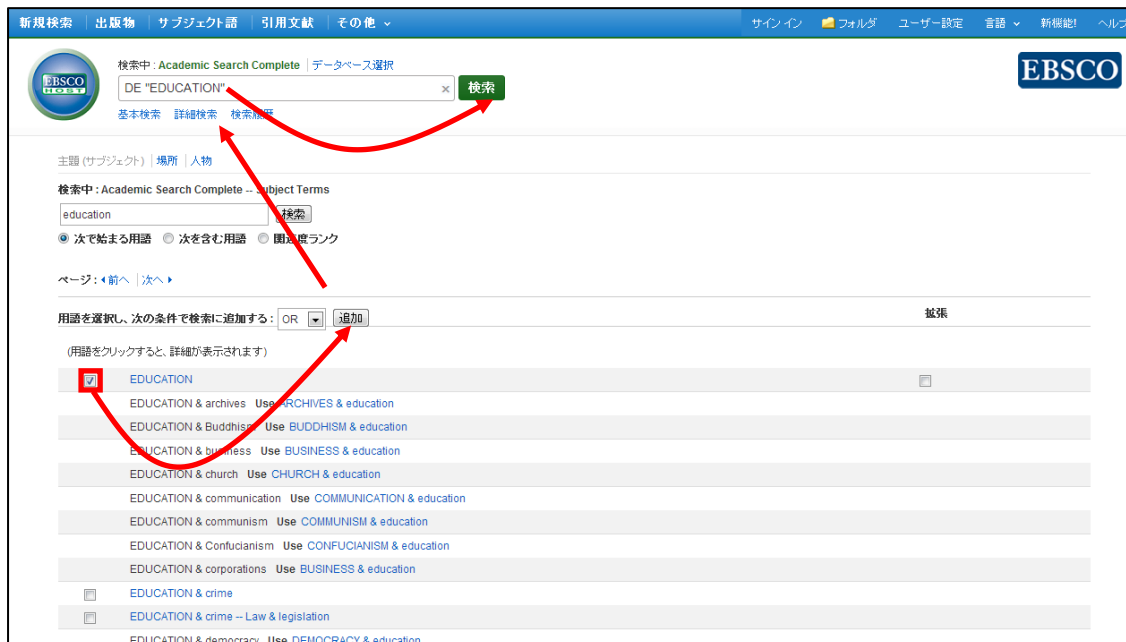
新規検索 | 出版物 | サブジェクト語 | 引用文献 | その他

サインイン | フォルダ | ユーザー設定 | 言語 | 新機能! | ヘルプ

EBSCO HOST

検索中 : Academic Search Complete | データベース選択

DE "EDUCATION"

検索

基本検索 詳細検索 検索履歴

EBSCO

主題 (サブジェクト) | 場所 | 人物

検索中 : Academic Search Complete -- Subject Terms

education

検索

次で始まる用語 次を含む用語 関連度ランク

ページ : 前へ | 次へ

用語を選択し、次の条件で検索に追加する : OR 追加

拡張

(用語をクリックすると、詳細が表示されます)

EDUCATION

EDUCATION & archives Use ARCHIVES & education

EDUCATION & Buddhism Use BUDDHISM & education

EDUCATION & business Use BUSINESS & education

EDUCATION & church Use CHURCH & education

EDUCATION & communication Use COMMUNICATION & education

EDUCATION & communism Use COMMUNISM & education

EDUCATION & Confucianism Use CONFUCIANISM & education

EDUCATION & corporations Use BUSINESS & education

EDUCATION & crime

EDUCATION & crime -- Law & legislation

EDUCATION & democracy Use DEMOCRACY & education